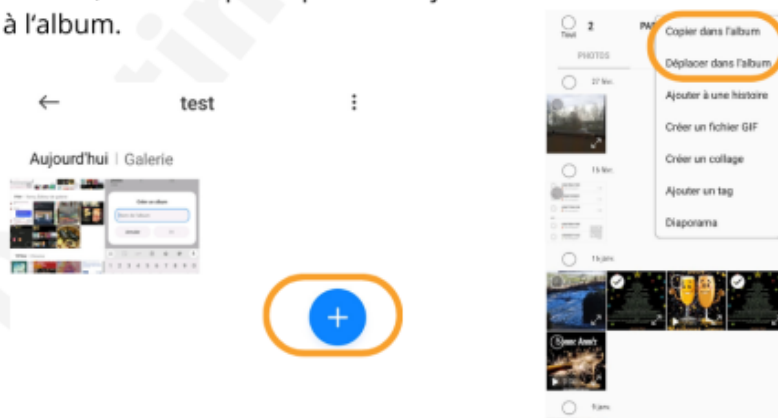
à l'album.

test

Aujourd'hui | Galerie

2

Tout

PHOTOS

27 févr.

15 févr.

11 janv.

9 janv.

Copier dans l'album

Déplacer dans l'album

Ajouter à une histoire

Créer un fichier GIF

Créer un collage

Ajouter un tag

Diaporama